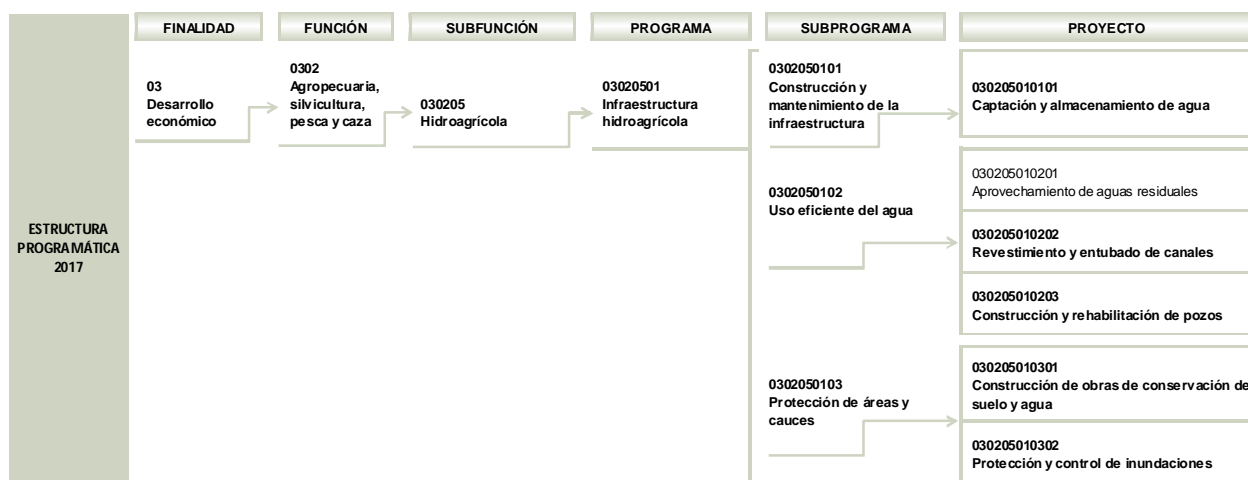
ESTRUCTURA PROGRAMÁTICA 2017

FINALIDAD

03
Desarrollo económico

FUNCIÓN

0302
Agropecuaria, silvicultura, pesca y caza

SUBFUNCIÓN

030205
Hidroagrícola

PROGRAMA

03020501
Infraestructura hidroagrícola

SUBPROGRAMA

0302050101
Construcción y mantenimiento de la infraestructura

0302050102
Uso eficiente del agua

0302050103
Protección de áreas y cauces

PROYECTO

030205010101
Captación y almacenamiento de agua

030205010201
Aprovechamiento de aguas residuales

030205010202
Revestimiento y entubado de canales

030205010203
Construcción y rehabilitación de pozos

030205010301
Construcción de obras de conservación de suelo y agua

030205010302
Protección y control de inundaciones